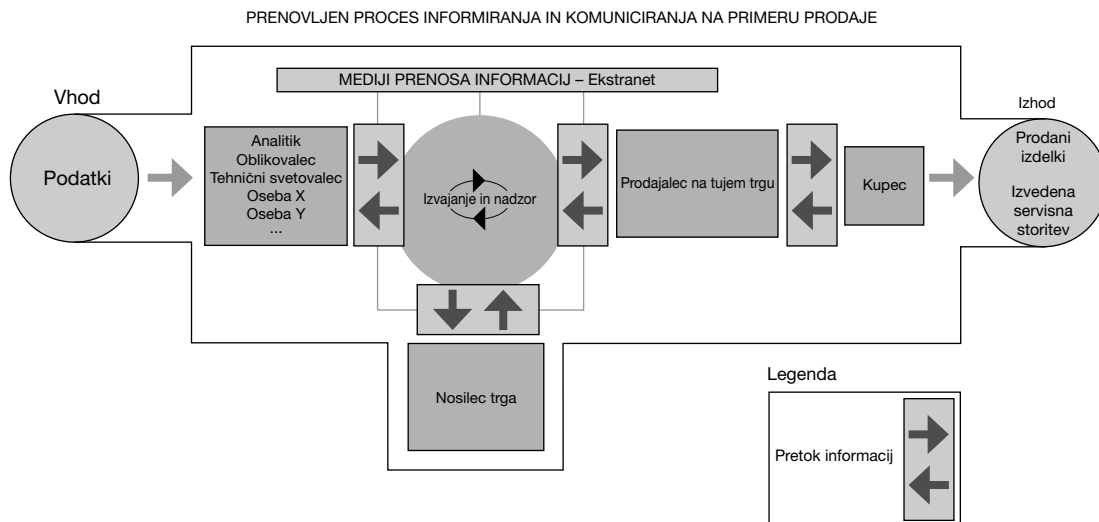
PRENOVLJEN PROCES INFORMIRANJA IN KOMUNICIRANJA NA PRIMERU PRODAJE

MEDIJI PRENOSA INFORMACIJ – Ekstranet

Vhod

Podatki

Analitik
Oblikovalec
Tehnični svetovalec
Oseba X
Oseba Y
...

Izvajanje in nadzor

Prodajalec na tujem trgu

Kupec

Izhod

Prodani izdelki

Izvedena servisna storitev

Nosilec trga

Legenda

Pretok informacij